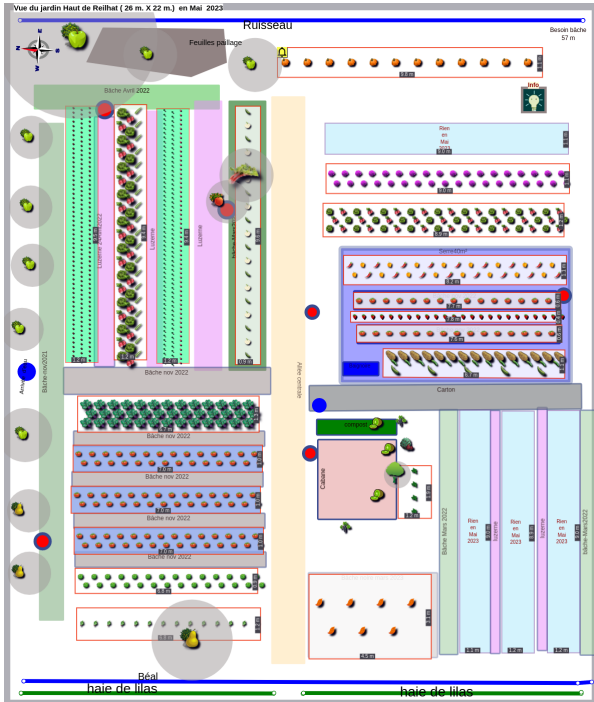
Vue du jardin Haut de Reilhat ( 26 m. X 22 m.) en Mai 2023

Ruisseau

Besoin bâche 57 m

Feuilles paillage

Bâche Avril 2022

9.0 m

Info

Rien en Mai 2023

9.0 m

8.5 m

Serre40m²

8.2 m

7.7 m

7.6 m

7.6 m

6.7 m

Carton

Bâche nov 2022

Bâche nov2021

Allée centrale

Bâche nov 2022

Bâche nov 2022

7.0 m

Bâche nov 2022

7.0 m

Bâche nov 2022

7.0 m

Bâche nov 2022

6.5 m

6.0 m

compost

Cabane

Bâche Mars 2022

Rien en Mai 2023

Rien en Mai 2023

Rien en Mai 2023

Bâche Avril 2022

4.5 m

Béal

haie de lilas

haie de lilas